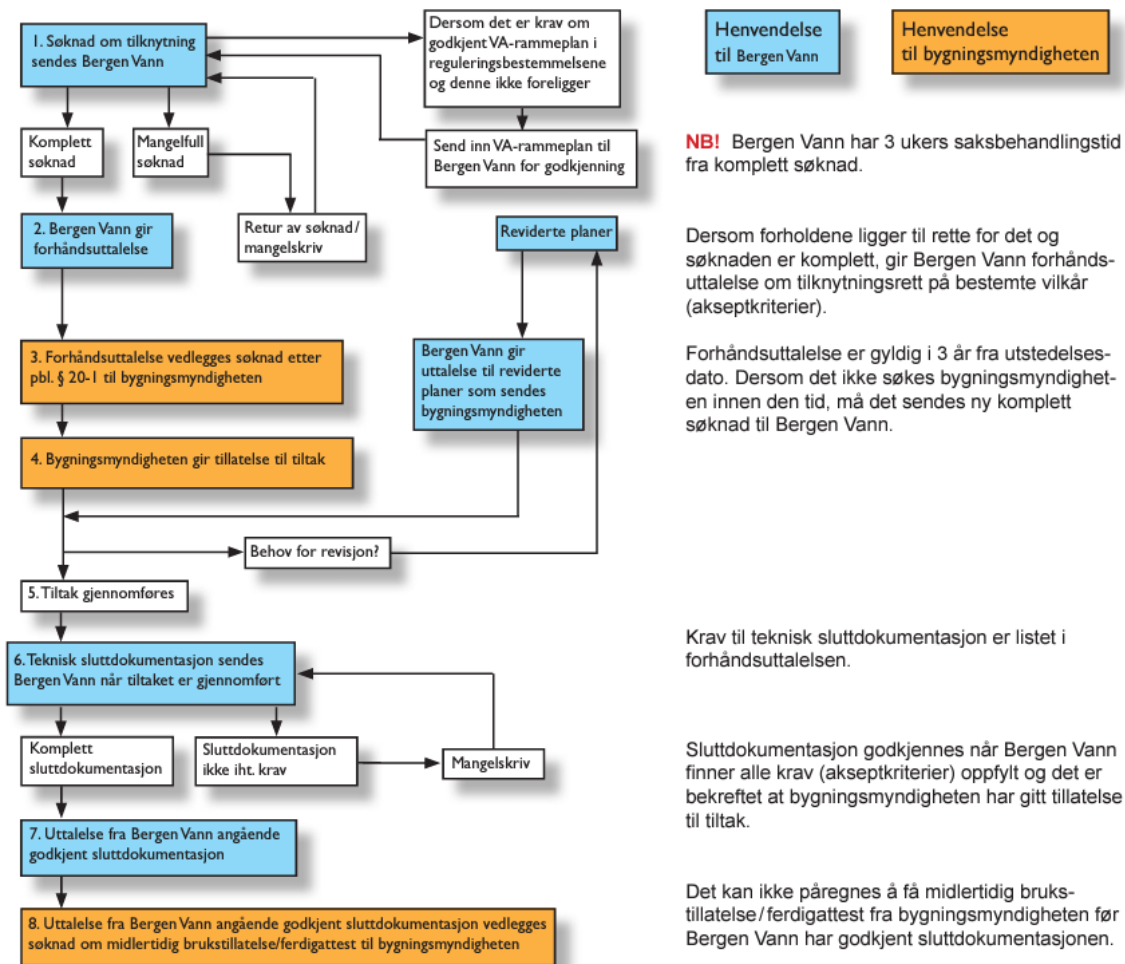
1. Søknad om tilknytning sendes Bergen Vann

Dersom det er krav om godkjent VA-rammeplan i reguleringsbestemmelsene og denne ikke foreligger

Henvendelse til Bergen Vann

Henvendelse til bygningsmyndigheten

Komplett søknad

Mangelfull søknad

Send inn VA-rammeplan til Bergen Vann for godkjenning

NB! Bergen Vann har 3 ukers saksbehandlingstid fra komplett søknad.

2. Bergen Vann gir forhåndsuttalelse

Retur av søknad / mangelskriv

Reviderte planer

Dersom forholdene ligger til rette for det og søknaden er komplett, gir Bergen Vann forhåndsuttalelse om tilknytningsrett på bestemte vilkår (akseptkriterier).

3. Forhåndsuttalelse vedlegges søknad etter pbl. § 20-1 til bygningsmyndigheten

Bergen Vann gir uttalelse til reviderte planer som sendes bygningsmyndigheten

Forhåndsuttalelse er gyldig i 3 år fra utstedelsesdato. Dersom det ikke søkes bygningsmyndigheten innen den tid, må det sendes ny komplett søknad til Bergen Vann.

4. Bygningsmyndigheten gir tillatelse til tiltak

Behov for revisjon?

5. Tiltak gjennomføres

6. Teknisk sluttdokumentasjon sendes Bergen Vann når tiltaket er gjennomført

Krav til teknisk sluttdokumentasjon er listet i forhåndsuttalelsen.

Komplett sluttdokumentasjon

Sluttdokumentasjon ikke iht. krav

Mangelskriv

Sluttdokumentasjon godkjennes når Bergen Vann finner alle krav (akseptkriterier) oppfylt og det er bekreftet at bygningsmyndigheten har gitt tillatelse til tiltak.

7. Uttalelse fra Bergen Vann angående godkjent sluttdokumentasjon

8. Uttalelse fra Bergen Vann angående godkjent sluttdokumentasjon vedlegges søknad om midlertidig brukstillatelse/ferdigattest til bygningsmyndigheten

Det kan ikke påregnes å få midlertidig brukstillatelse / ferdigattest fra bygningsmyndigheten før Bergen Vann har godkjent sluttdokumentasjonen.